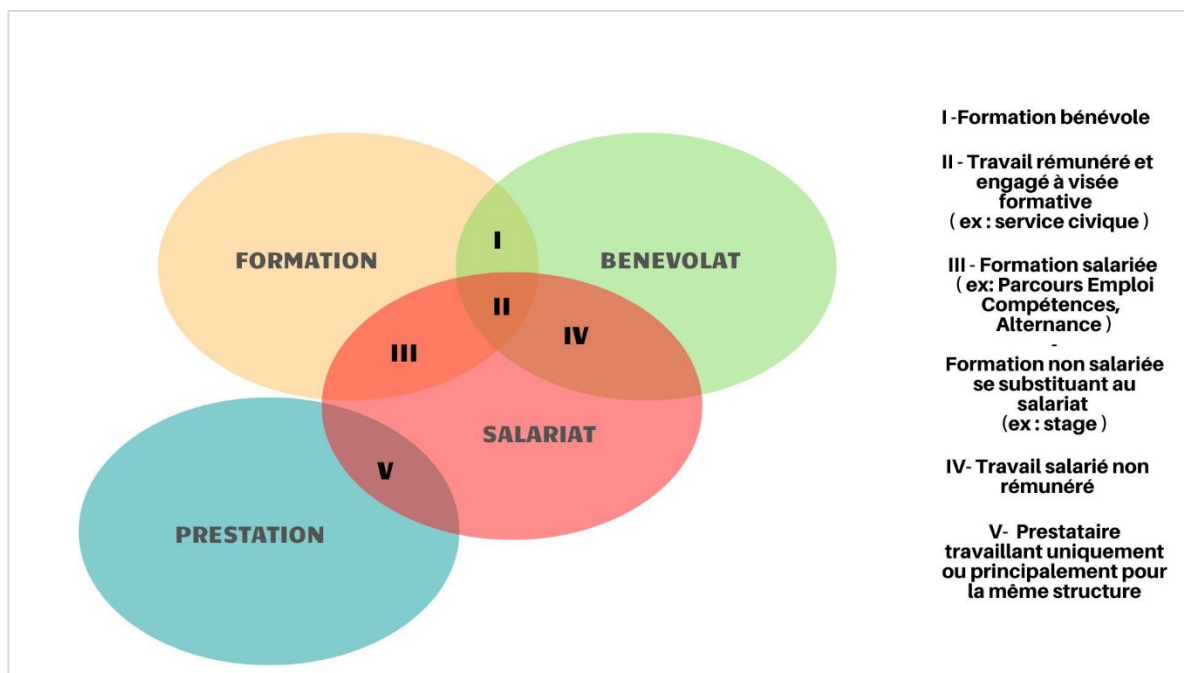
FORMATION

I

BENEVOLAT

II

III

IV

SALARIAT

V

PRESTATION

I -Formation bénévole

II - Travail rémunéré et engagé à visée formative ( ex : service civique )

III - Formation salariée ( ex: Parcours Emploi Compétences, Alternance )
-
Formation non salariée se substituant au salariat (ex : stage )

IV- Travail salarié non rémunéré

V- Prestataire travaillant uniquement ou principalement pour la même structure